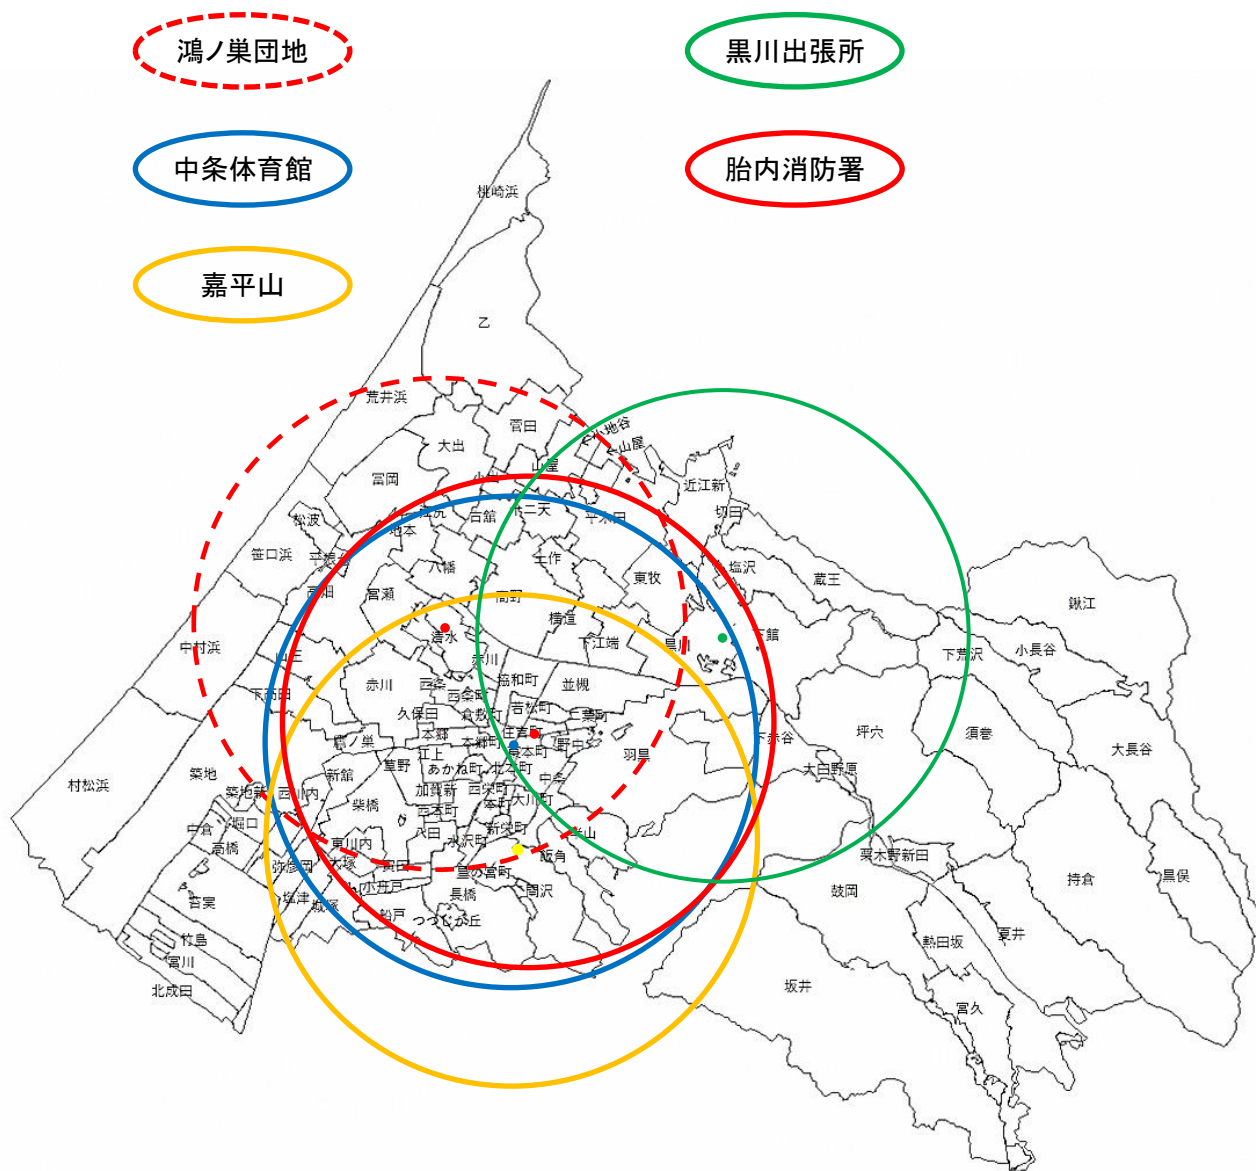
鴻ノ巣団地

黒川出張所

中条体育館

胎内消防署

嘉平山

桃崎浜

乙

荒井浜

大出

宮田

山屋

宮岡

近江新

切田

松波

地本

石館

十二天

笹口浜

八幡

工作

塩沢

蔵王

宮瀬

高野

東牧

西目

清水

横道

下江端

黒川

下館

鍬江

中村浜

山三

下荒沢

小長谷

赤川

協和町

並槻

久保田

倉敷町

若松町

鴻ノ巣

本郷町

住吉町

坪穴

須巻

大長谷

下赤谷

江上

野中

羽黒

村松浜

築地

草野

あかね町

北本町

大日野原

新舘

加雄新

西栄町

中条

柴橋

西本町

大川町

築地新

西川内

中倉

高橋

東川内

水沢町

新栄町

飯角

黒山

粟木野新田

持倉

黒俣

弥彦岡

大塚

宮の宮町

関沢

吉実

塩津

長橋

鼓岡

小月戸

船戸

つつじが丘

熱田坂

夏井

竹島

富川

北成田

坂井

宮久